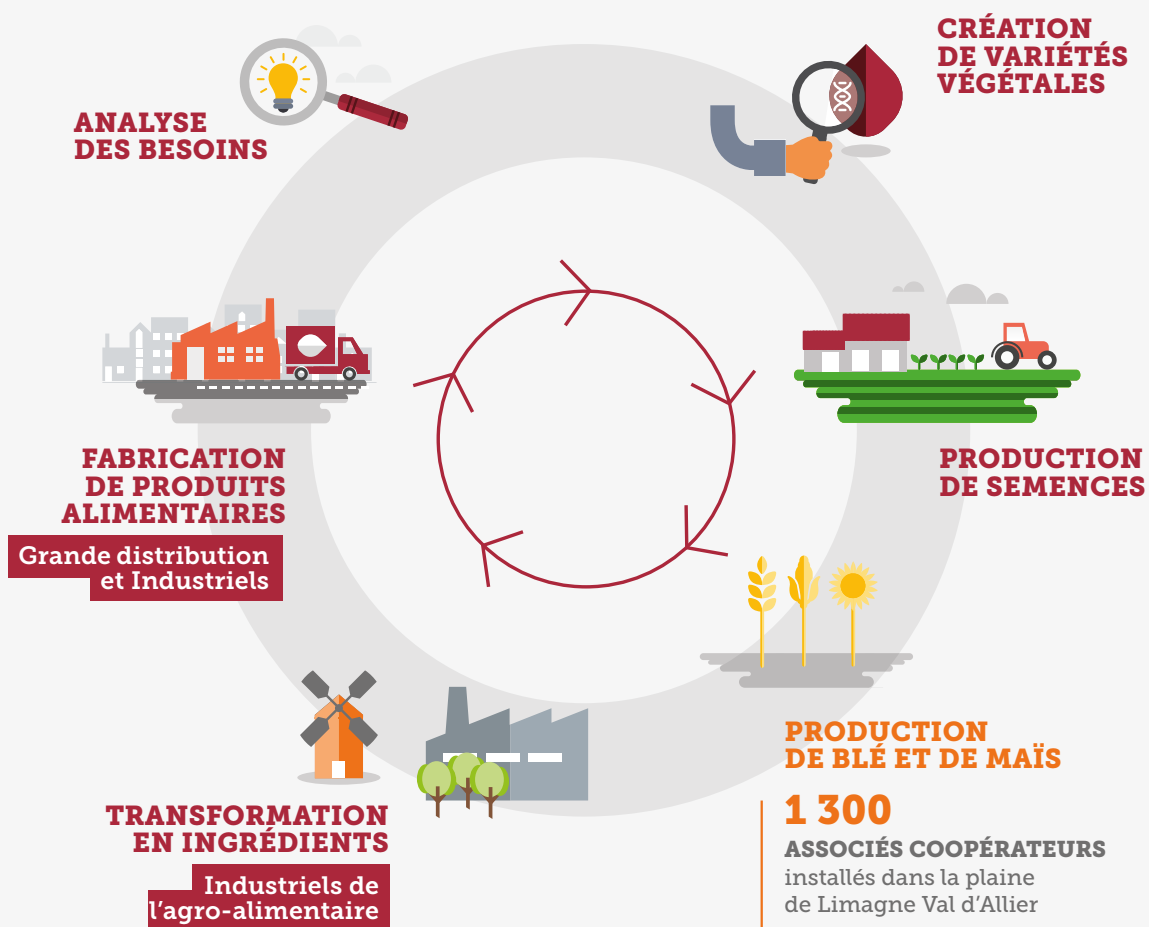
ANALYSE DES BESOINS

CRÉATION DE VARIÉTÉS VÉGÉTALES

FABRICATION DE PRODUITS ALIMENTAIRES

Grande distribution et Industriels

PRODUCTION DE SEMENCES

PRODUCTION DE BLÉ ET DE MAÏS

1 300

ASSOCIÉS COOPÉRATEURS

installés dans la plaine de Limagne Val d'Allier

TRANSFORMATION EN INGRÉDIENTS

Industriels de l'agro-alimentaire